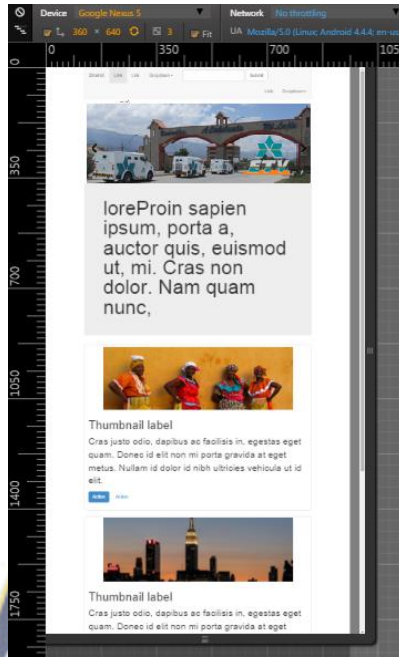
Device Google Nexus 5
Network No throttling
360 × 640 3 Fit
UA Mozilla/5.0 (Linux; Android 4.4.4; en-us
0 350 700 105
0 350 700 1050 1400 1750
Brand Link Link Dropdown Submit
Link Dropdown
loreProin sapien ipsum, porta a, auctor quis, euismod ut, mi. Cras non dolor. Nam quam nunc,

Thumbnail label

Cras justo odio, dapibus ac facilisis in, egestas eget quam. Donec id elit non mi porta gravida at eget metus. Nullam id dolor id nibh ultricies vehicula ut id elit.

Action Action

Thumbnail label

Cras justo odio, dapibus ac facilisis in, egestas eget quam. Donec id elit non mi porta gravida at eget